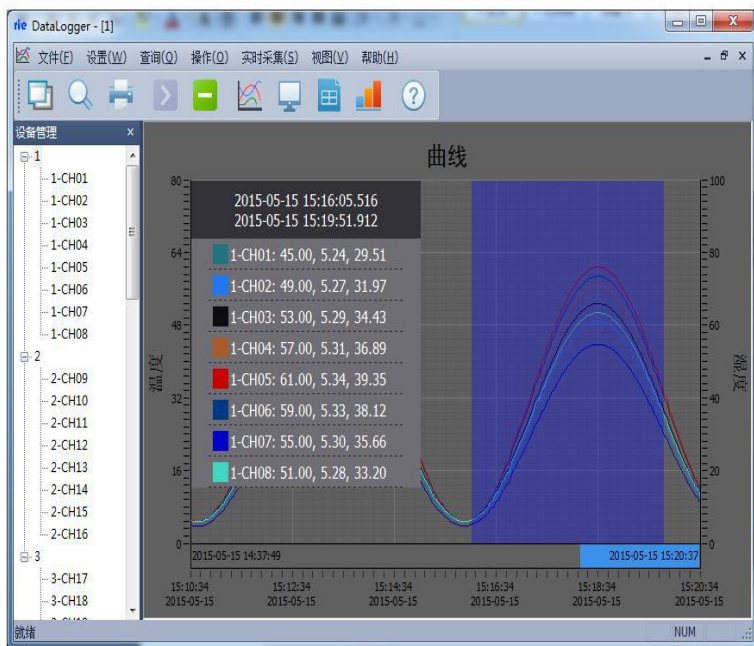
rie DataLogger - [1]

文件(F) 设置(W) 查询(Q) 操作(O) 实时采集(S) 视图(V) 帮助(H)

设备管理 ×

1
1-CH01
1-CH02
1-CH03
1-CH04
1-CH05
1-CH06
1-CH07
1-CH08
2
2-CH09
2-CH10
2-CH11
2-CH12
2-CH13
2-CH14
2-CH15
2-CH16
3
3-CH17
3-CH18

曲线

2015-05-15 15:16:05.516
2015-05-15 15:19:51.912

1-CH01: 45.00, 5.24, 29.51
1-CH02: 49.00, 5.27, 31.97
1-CH03: 53.00, 5.29, 34.43
1-CH04: 57.00, 5.31, 36.89
1-CH05: 61.00, 5.34, 39.35
1-CH06: 59.00, 5.33, 38.12
1-CH07: 55.00, 5.30, 35.66
1-CH08: 51.00, 5.28, 33.20

温度

湿度

80
64
48
32
16
0

100
80
60
40
20
0

2015-05-15 14:37:49
2015-05-15 15:20:37

15:10:34 2015-05-15
15:12:34 2015-05-15
15:14:34 2015-05-15
15:16:34 2015-05-15
15:18:34 2015-05-15
15:20:34 2015-05-15

就绪
NUM